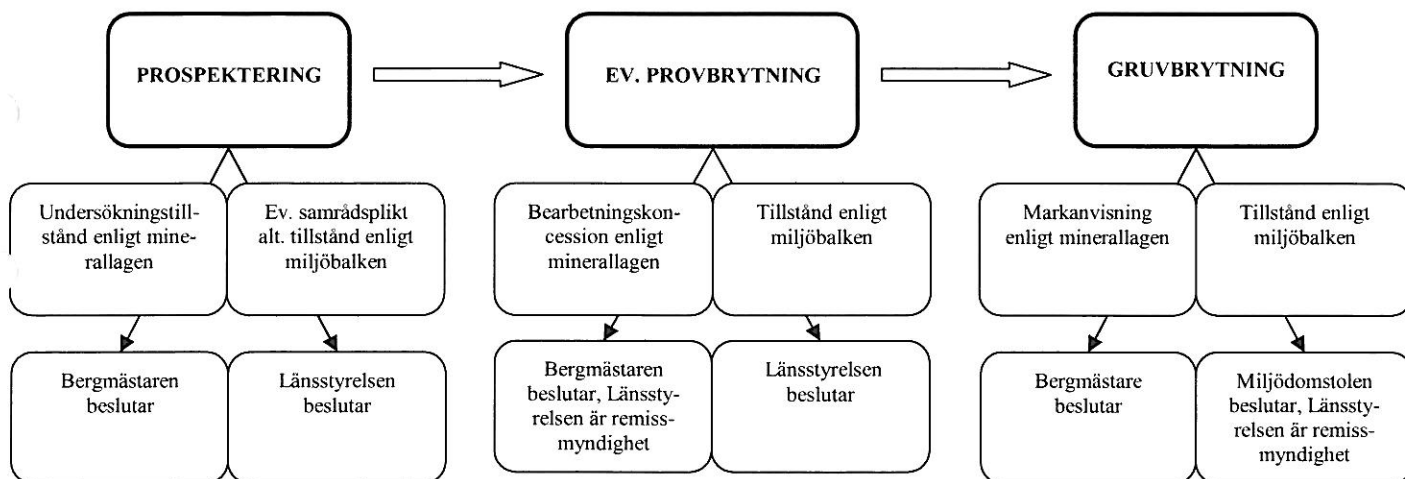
PROSPEKTERING

EV. PROVBRYTNING

GRUVBRYTNING

Undersökningstillstånd enligt minerallagen

Ev. samrådsplikt alt. tillstånd enligt miljöbalken

Bergmästaren beslutar

Länsstyrelsen beslutar

Bearbetningskoncession enligt minerallagen

Tillstånd enligt miljöbalken

Bergmästaren beslutar, Länsstyrelsen är remissmyndighet

Länsstyrelsen beslutar

Markanvisning enligt minerallagen

Tillstånd enligt miljöbalken

Bergmästare beslutar

Miljödomstolen beslutar, Länsstyrelsen är remissmyndighet